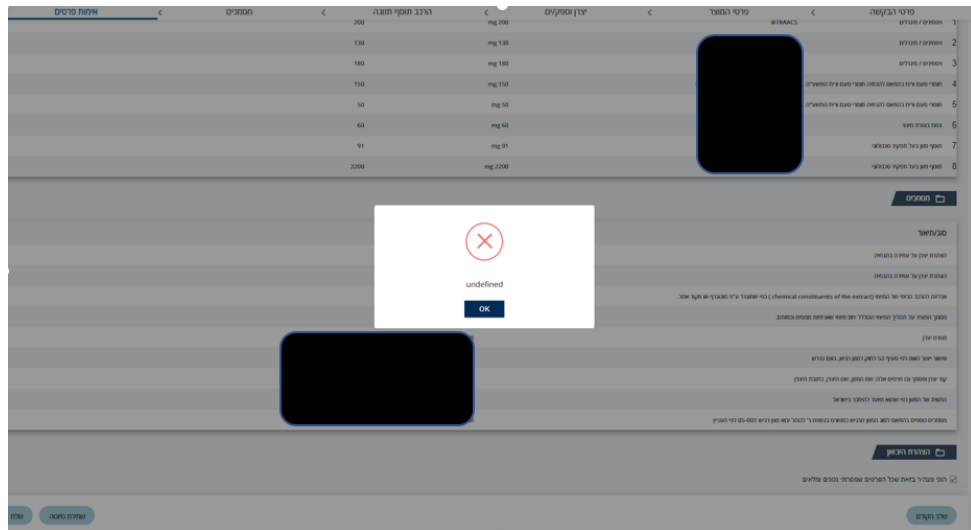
פרטי הבקשה < פרטי המוצר < יצרן וספקים < הרכב תוסף תזונה < מסמכים < אימות פרטים

| | | | |
|---|---|---|---|
| 1 | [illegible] | mg 200 | 200 |
| 2 | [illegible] | mg 130 | 130 |
| 3 | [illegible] | mg 180 | 180 |
| 4 | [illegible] | mg 150 | 150 |
| 5 | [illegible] | mg 50 | 50 |
| 6 | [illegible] | mg 60 | 60 |
| 7 | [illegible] | mg 91 | 91 |
| 8 | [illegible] | mg 2200 | 2200 |

מסמכים

סוג/תיאור

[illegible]

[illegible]

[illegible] chemical constituents of the extract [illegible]

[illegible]

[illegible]

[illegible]

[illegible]

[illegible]

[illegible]

undefined

OK

הצהרת היבואן

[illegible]

שלב הקודם

שמירת טיוטה

שלח